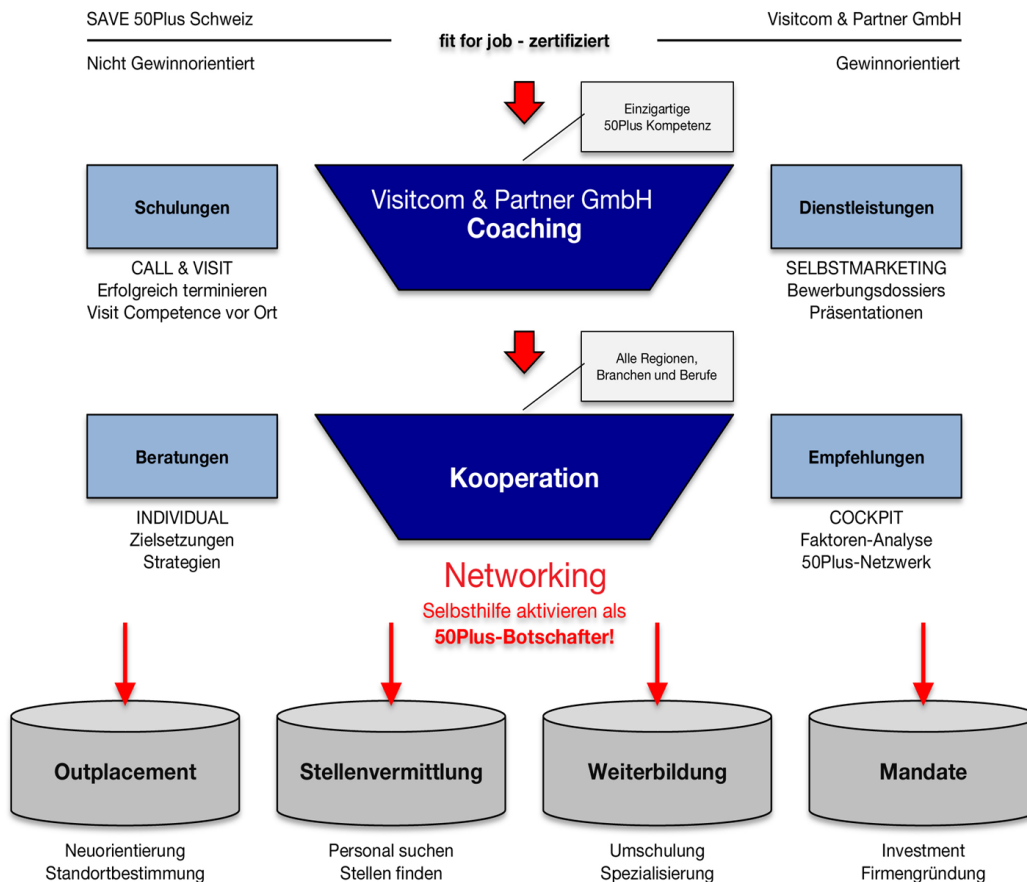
SAVE 50Plus Schweiz

Visitcom & Partner GmbH

fit for job - zertifiziert

Nicht Gewinnorientiert

Gewinnorientiert

Einzigartige 50Plus Kompetenz

Schulungen

CALL & VISIT
Erfolgreich terminieren
Visit Competence vor Ort

Visitcom & Partner GmbH
Coaching

Dienstleistungen

SELBSTMARKETING
Bewerbungsdossiers
Präsentationen

Alle Regionen, Branchen und Berufe

Beratungen

INDIVIDUAL
Zielsetzungen
Strategien

Kooperation

Empfehlungen

COCKPIT
Faktoren-Analyse
50Plus-Netzwerk

Networking
Selbsthilfe aktivieren als
50Plus-Botschafter!

Outplacement

Neuorientierung
Standortbestimmung

Stellenvermittlung

Personal suchen
Stellen finden

Weiterbildung

Umschulung
Spezialisierung

Mandate

Investment
Firmengründung